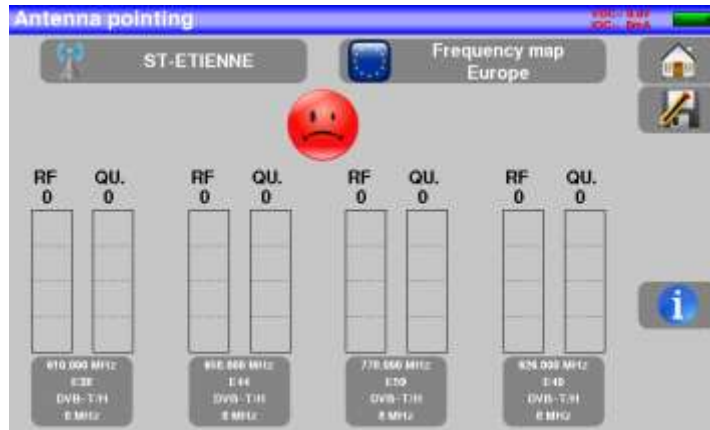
Antenna pointing

VDC: 0.0V
DC: 0mA

ST-ETIENNE

Frequency map
Europe

RF
0

QU.
0

RF
0

QU.
0

RF
0

QU.
0

RF
0

QU.
0

610.000 MHz
E38
DVB-T/H
8 MHz

658.000 MHz
E44
DVB-T/H
8 MHz

770.000 MHz
E58
DVB-T/H
8 MHz

626.000 MHz
E40
DVB-T/H
8 MHz